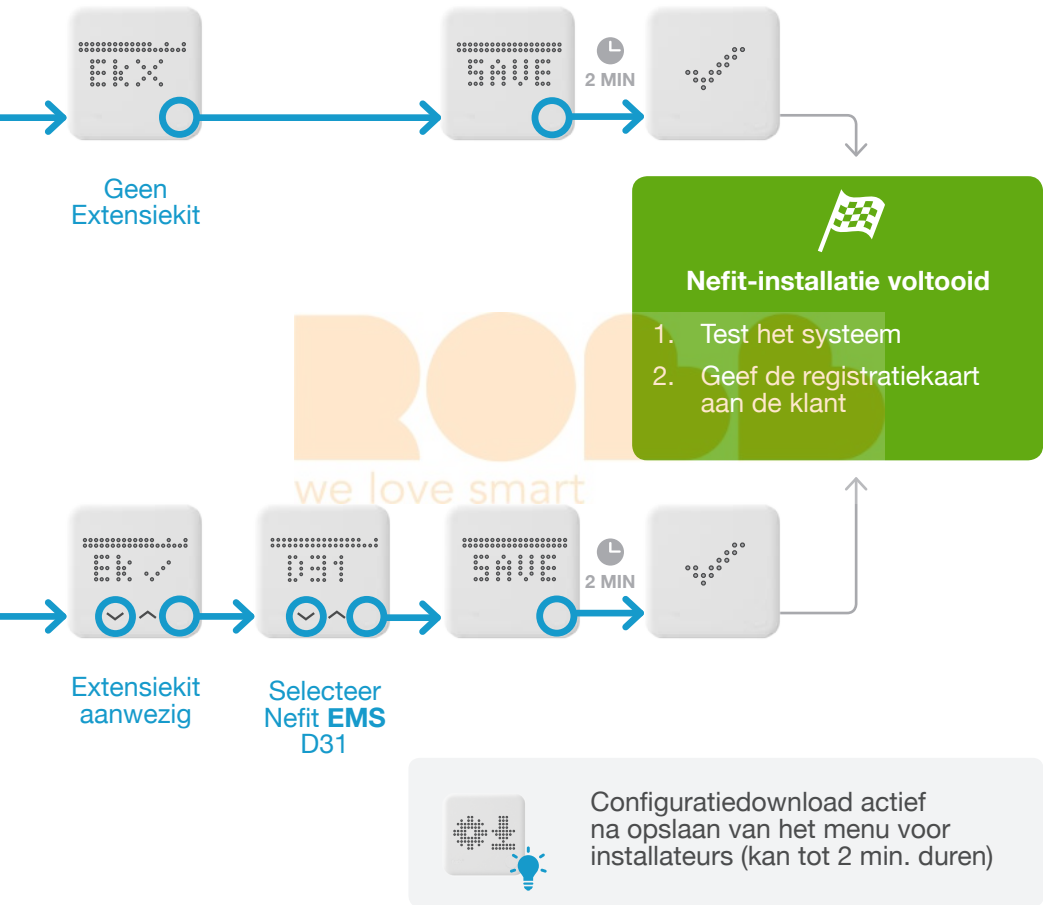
EX
SAVE
2 MIN

Geen Extensiekit

Nefit-installatie voltooid

1. Test het systeem
2. Geef de registratiekaart aan de klant

we love smart

EX ✓
D31
SAVE
2 MIN

Extensiekit aanwezig

Selecteer Nefit **EMS** D31

Configuratiedownload actief na opslaan van het menu voor installateurs (kan tot 2 min. duren)